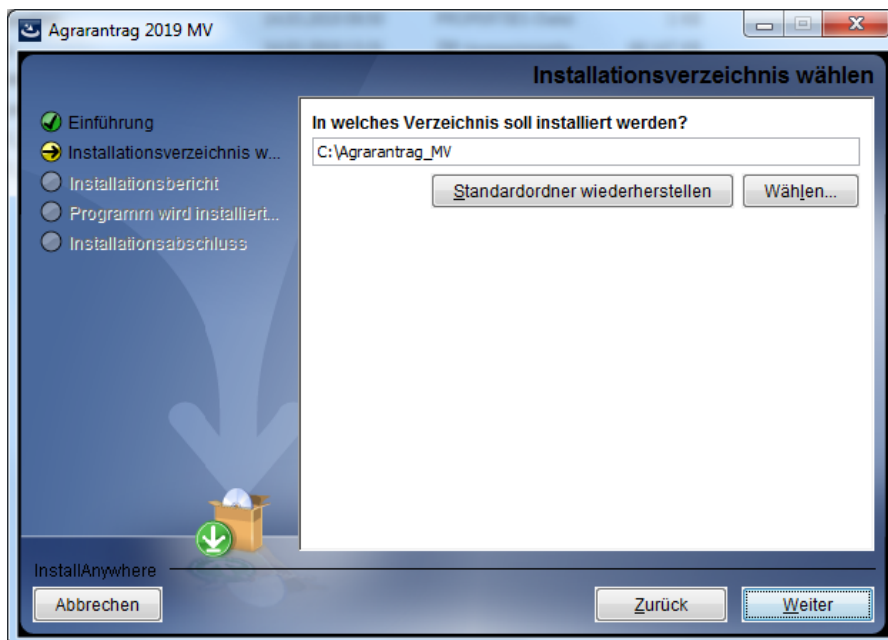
Agrarantrag 2019 MV

Installationsverzeichnis wählen

Einführung
Installationsverzeichnis w...
Installationsbericht
Programm wird installiert...
Installationsabschluss

In welches Verzeichnis soll installiert werden?

C:\Agrarantrag_MV

Standardordner wiederherstellen

Wählen...

InstallAnywhere

Abbrechen

Zurück

Weiter